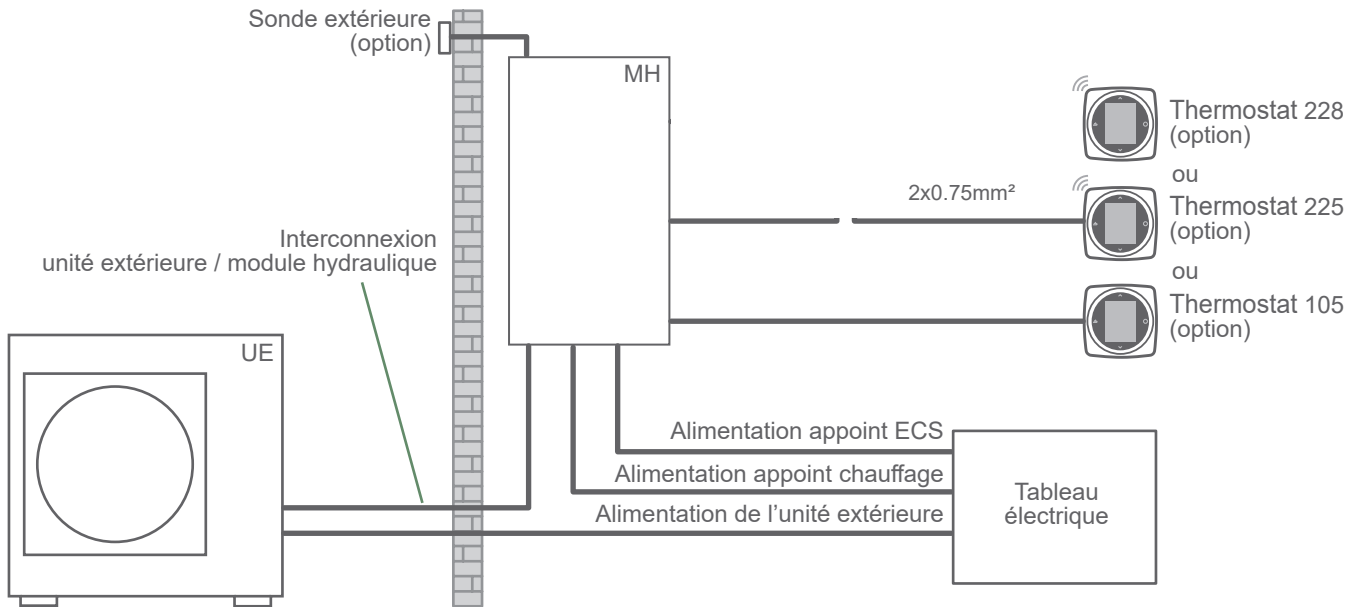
Sonde extérieure
(option)

MH

Thermostat 228
(option)

ou

2x0.75mm²

Thermostat 225
(option)

ou

Thermostat 105
(option)

Interconnexion
unité extérieure / module hydraulique

UE

Alimentation appoint ECS

Alimentation appoint chauffage

Alimentation de l'unité extérieure

Tableau
électrique